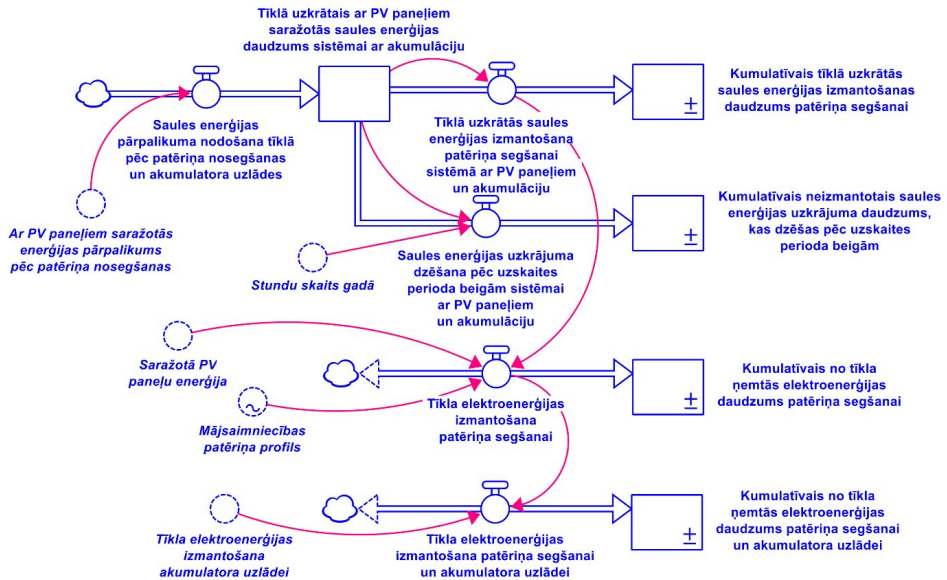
Tīklā uzkrātais ar PV paneļiem saražotās saules enerģijas daudzums sistēmai ar akumulāciju

Kumulatīvais tīklā uzkrātās saules enerģijas izmantošanas daudzums patēriņa segšanai

±

Saules enerģijas pārpalikuma nodošana tīklā pēc patēriņa nosegšanas un akumulatora uzlādes

Tīklā uzkrātās saules enerģijas izmantošana patēriņa segšanai sistēmā ar PV paneļiem un akumulāciju

Ar PV paneļiem saražotās enerģijas pārpalikums pēc patēriņa nosegšanas

Kumulatīvais neizmantotais saules enerģijas uzkrājuma daudzums, kas dzēšas pēc uzskaites perioda beigām

±

Stundu skaits gadā

Saules enerģijas uzkrājuma dzēšana pēc uzskaites perioda beigām sistēmai ar PV paneļiem un akumulāciju

Saražotā PV paneļu enerģija

Kumulatīvais no tīkla ņemtās elektroenerģijas daudzums patēriņa segšanai

±

Mājsaimniecības patēriņa profils

Tīkla elektroenerģijas izmantošana patēriņa segšanai

Kumulatīvais no tīkla ņemtās elektroenerģijas daudzums patēriņa segšanai un akumulatora uzlādei

±

Tīkla elektroenerģijas izmantošana akumulatora uzlādei

Tīkla elektroenerģijas izmantošana patēriņa segšanai un akumulatora uzlādei